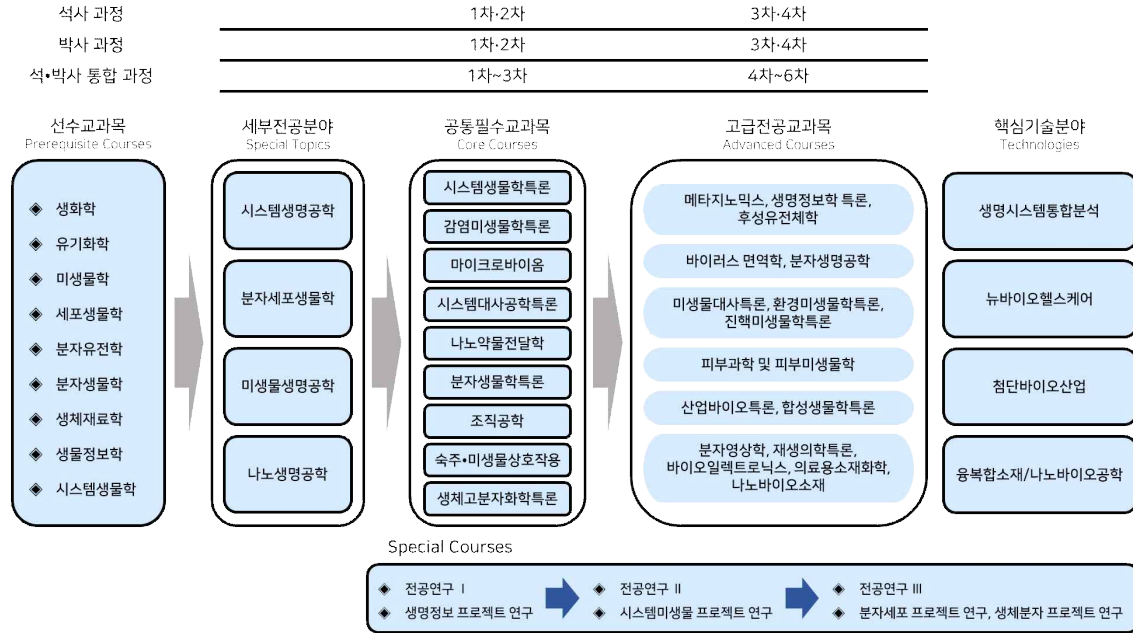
| | | |
|---|---|---|
| 석사 과정 | 1차·2차 | 3차·4차 |
| 박사 과정 | 1차·2차 | 3차·4차 |
| 석•박사 통합 과정 | 1차~3차 | 4차~6차 |

선수교과목
Prerequisite Courses

◆ 생화학
◆ 유기화학
◆ 미생물학
◆ 세포생물학
◆ 분자유전학
◆ 분자생물학
◆ 생체재료학
◆ 생물정보학
◆ 시스템생물학

세부전공분야
Special Topics

시스템생명공학
분자세포생물학
미생물생명공학
나노생명공학

공통필수교과목
Core Courses

시스템생물학특론
감염미생물학특론
마이크로바이옴
시스템대사공학특론
나노약물전달학
분자생물학특론
조직공학
숙주•미생물상호작용
생체고분자화학특론

고급전공교과목
Advanced Courses

메타지노믹스, 생명정보학 특론, 후성유전체학
바이러스 면역학, 분자생명공학
미생물대사특론, 환경미생물학특론, 진핵미생물학특론
피부과학 및 피부미생물학
산업바이오특론, 합성생물학특론
분자영상학, 재생의학특론, 바이오일렉트로닉스, 의료용소재화학, 나노바이오소재

핵심기술분야
Technologies

생명시스템통합분석
뉴바이오헬스케어
첨단바이오산업
융복합소재/나노바이오공학

Special Courses

◆ 전공연구 I
◆ 생명정보 프로젝트 연구
◆ 전공연구 II
◆ 시스템미생물 프로젝트 연구
◆ 전공연구 III
◆ 분자세포 프로젝트 연구, 생체분자 프로젝트 연구